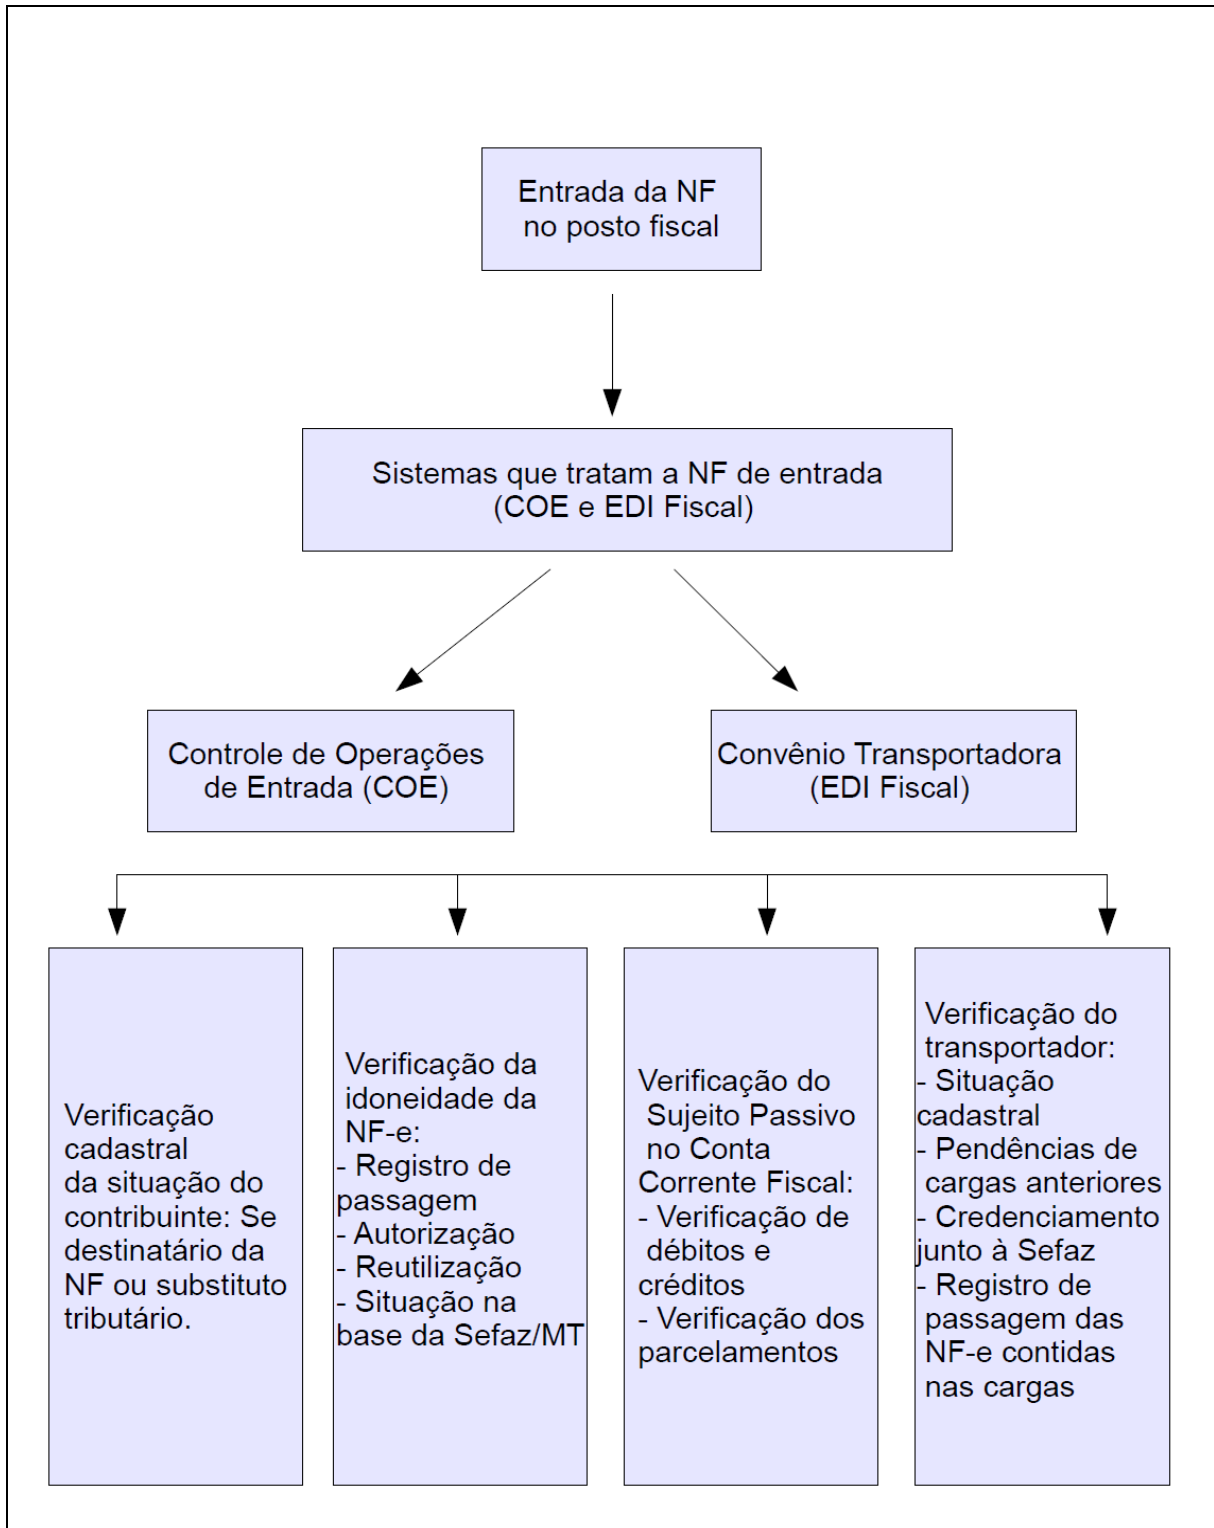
Entrada da NF no posto fiscal

Sistemas que tratam a NF de entrada (COE e EDI Fiscal)

Controle de Operações de Entrada (COE)

Convênio Transportadora (EDI Fiscal)

Verificação cadastral da situação do contribuinte: Se destinatário da NF ou substituto tributário.

Verificação da idoneidade da NF-e:
- Registro de passagem
- Autorização
- Reutilização
- Situação na base da Sefaz/MT

Verificação do Sujeito Passivo no Conta Corrente Fiscal:
- Verificação de débitos e créditos
- Verificação dos parcelamentos

Verificação do transportador:
- Situação cadastral
- Pendências de cargas anteriores
- Credenciamento junto à Sefaz
- Registro de passagem das NF-e contidas nas cargas